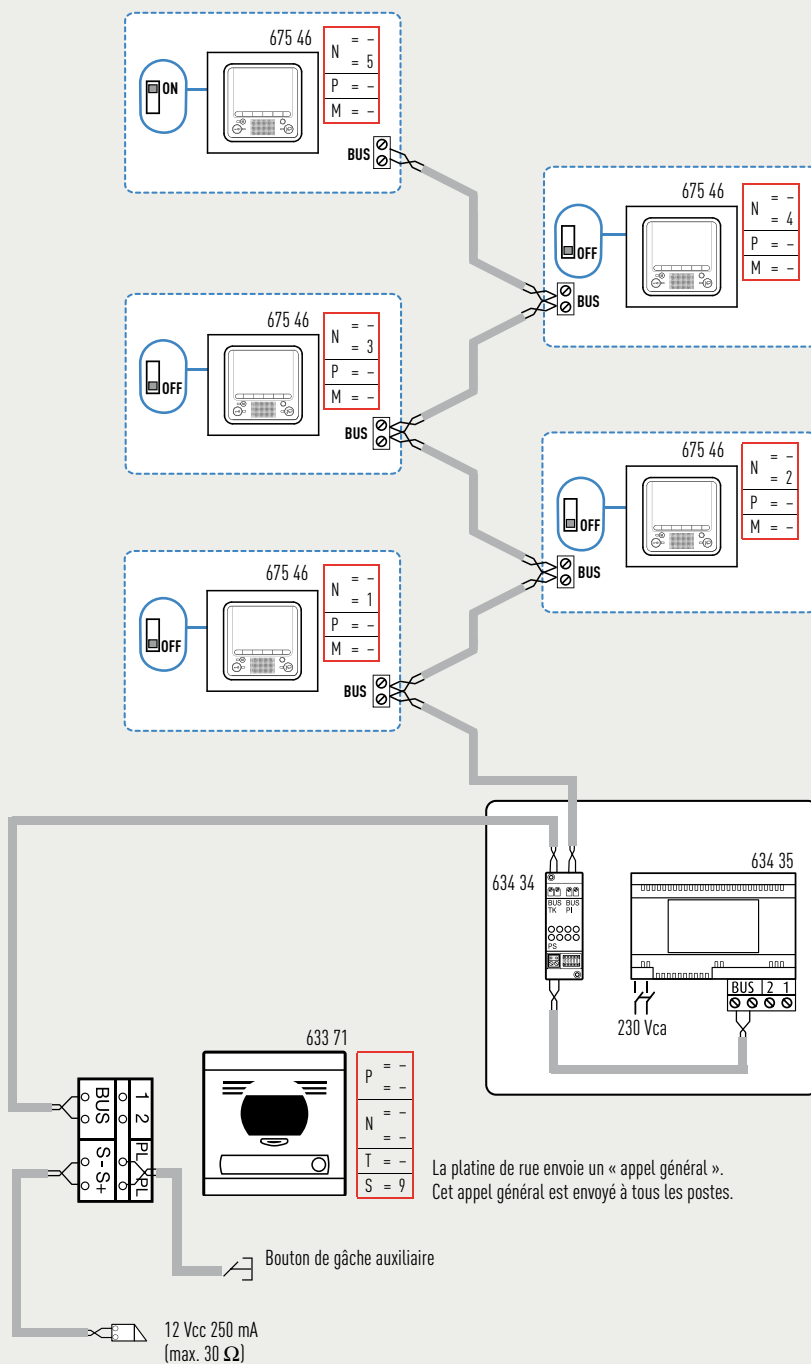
675 46
ON
| N | = – |
|---|---|
|  | = 5 |
| P | = – |
| M | = – |
BUS

675 46
OFF
| N | = – |
|---|---|
|  | = 4 |
| P | = – |
| M | = – |
BUS

675 46
OFF
| N | = – |
|---|---|
|  | = 3 |
| P | = – |
| M | = – |
BUS

675 46
OFF
| N | = – |
|---|---|
|  | = 2 |
| P | = – |
| M | = – |
BUS

675 46
OFF
| N | = – |
|---|---|
|  | = 1 |
| P | = – |
| M | = – |
BUS

634 34
BUS TK BUS PI
PS

634 35
BUS 2 1
230 Vca

633 71
| P | = – |
|---|---|
|  | = – |
| N | = – |
|  | = – |
| T | = – |
| S | = 9 |

BUS 1 2
S- S+ PL PL

La platine de rue envoie un « appel général ». Cet appel général est envoyé à tous les postes.

Bouton de gâche auxiliaire

12 Vcc 250 mA (max. 30 $\Omega$)